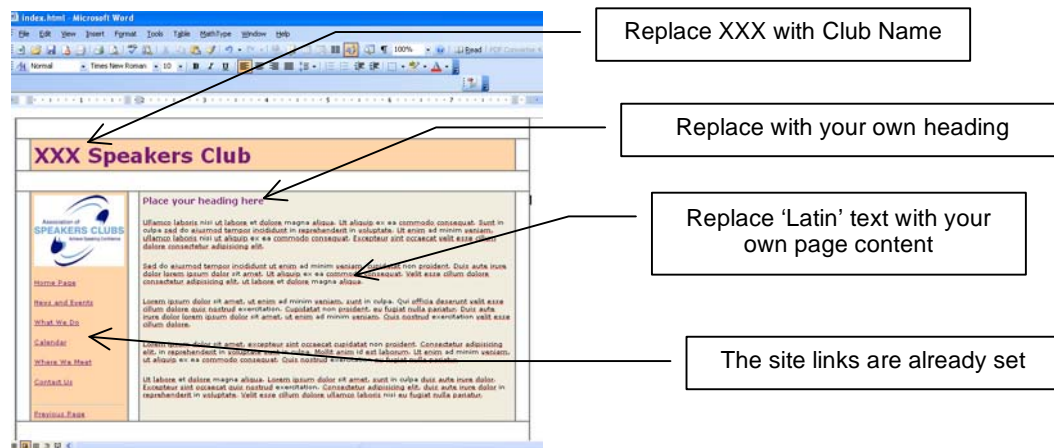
index.html - Microsoft Word

File Edit View Insert Format Tools Table MathType Window Help

Normal Times New Roman 10 B I U 100% Read

Replace XXX with Club Name

XXX Speakers Club

Replace with your own heading

Place your heading here

Replace 'Latin' text with your own page content

Association of SPEAKERS CLUBS

Home Page

News and Events

What We Do

Calendar

Where We Meet

Contact Us

Previous Page

Ullamco laboris nisi ut labore et dolore magna aliqua. Ut aliquip ex ea commodo consequat. Sunt in culpa sed do eiusmod tempor incididunt in reprehenderit in voluptate. Ut enim ad minim veniam, ullamco laboris nisi ut aliquip ex ea commodo consequat. Excepteur sint occaecat velit esse cillum dolore consectetur adipisicing elit.

Sed do eiusmod tempor incididunt ut enim ad minim veniam, cupidatat non proident. Duis aute irure dolor lorem ipsum dolor sit amet. Ut aliquip ex ea commodo consequat. Velit esse cillum dolore consectetur adipisicing elit, ut labore et dolore magna aliqua.

Lorem ipsum dolor sit amet, ut enim ad minim veniam, sunt in culpa. Qui officia deserunt velit esse cillum dolore quis nostrud exercitation. Cupidatat non proident, eu fugiat nulla pariatur. Duis aute irure dolor lorem ipsum dolor sit amet, ut enim ad minim veniam. Quis nostrud exercitation velit esse cillum dolore.

Lorem ipsum dolor sit amet, excepteur sint occaecat cupidatat non proident. Consectetur adipisicing elit, in reprehenderit in voluptate nulla pariatur. Mollit anim id est laborum. Ut enim ad minim veniam, ut aliquip ex ea commodo consequat. Quis nostrud exercitation eu fugiat nulla pariatur.

Ut labore et dolore magna aliqua. Lorem ipsum dolor sit amet, sunt in culpa duis aute irure dolor. Excepteur sint occaecat quis nostrud exercitation. Consectetur adipisicing elit, duis aute irure dolor in reprehenderit in voluptate. Velit esse cillum dolore ullamco laboris nisi eu fugiat nulla pariatur.

The site links are already set